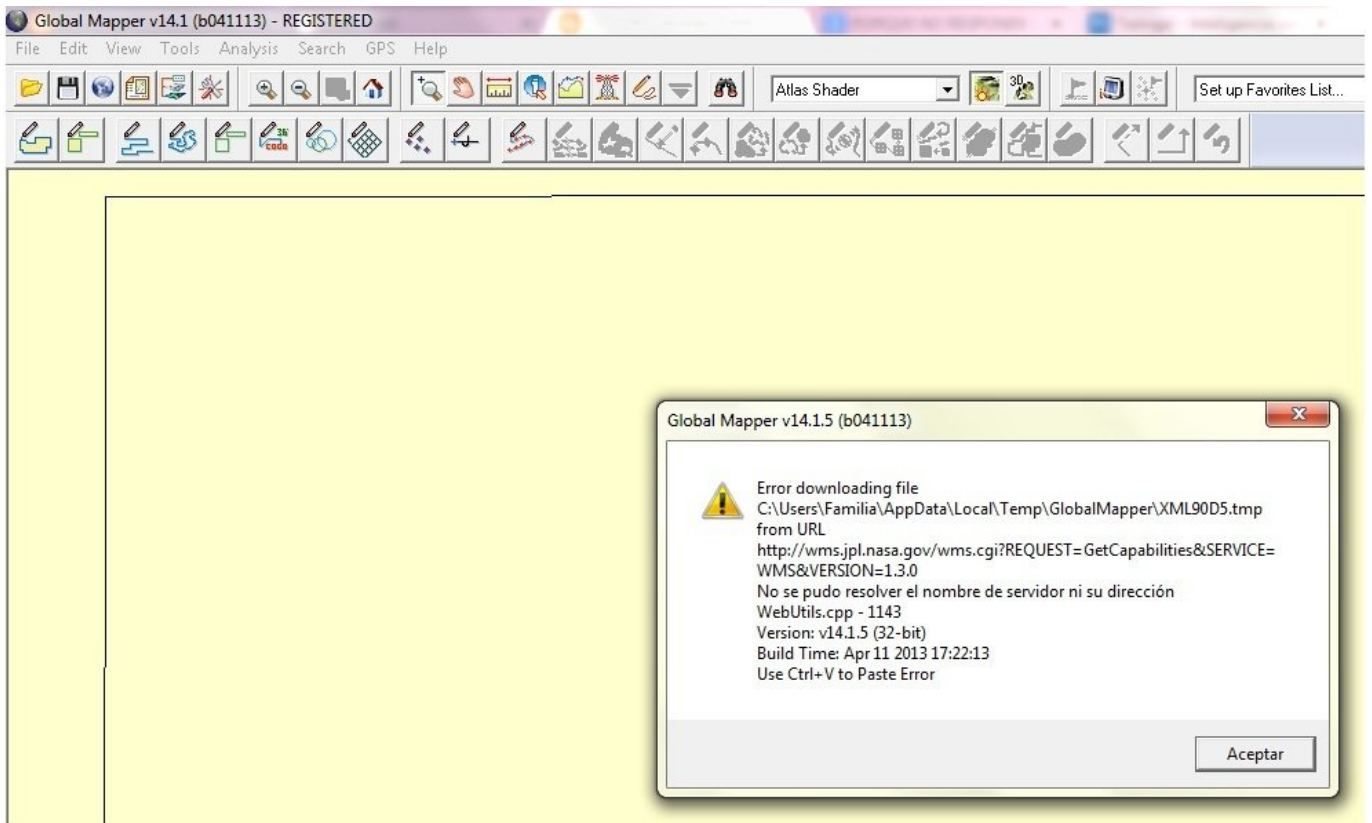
Global Mapper v14.1 (b041113) - REGISTERED

File Edit View Tools Analysis Search GPS Help

Atlas Shader

Set up Favorites List...

Global Mapper v14.1.5 (b041113)

Error downloading file
C:\Users\Familia\AppData\Local\Temp\GlobalMapper\XML90D5.tmp
from URL
http://wms.jpl.nasa.gov/wms.cgi?REQUEST=GetCapabilities&SERVICE=WMS&VERSION=1.3.0
No se pudo resolver el nombre de servidor ni su dirección
WebUtils.cpp - 1143
Version: v14.1.5 (32-bit)
Build Time: Apr 11 2013 17:22:13
Use Ctrl+V to Paste Error

Aceptar